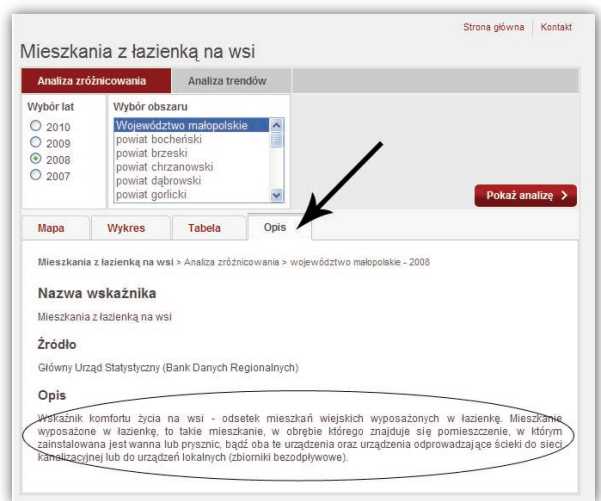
Strona główna | Kontakt

Mieszkania z łazienką na wsi

Analiza zróżnicowania | Analiza trendów

Wybór lat
2010
2009
2008
2007

Wybór obszaru
Województwo małopolskie
powiat bocheński
powiat brzeski
powiat chrzanowski
powiat dąbrowski
powiat gorlicki

Pokaż analizę >

Mapa | Wykres | Tabela | Opis

Mieszkania z łazienką na wsi > Analiza zróżnicowania > województwo małopolskie - 2008

Nazwa wskaźnika

Mieszkania z łazienką na wsi

Źródło

Główny Urząd Statystyczny (Bank Danych Regionalnych)

Opis

Wskaźnik komfortu życia na wsi - odsetek mieszkań wiejskich wyposażonych w łazienkę. Mieszkanie wyposażone w łazienkę, to takie mieszkanie, w obrębie którego znajduje się pomieszczenie, w którym zainstalowana jest wanna lub prysznic, bądź oba te urządzenia oraz urządzenia odprowadzające ścieki do sieci kanalizacyjnej lub do urządzeń lokalnych (zbiorniki bezodpływowe).